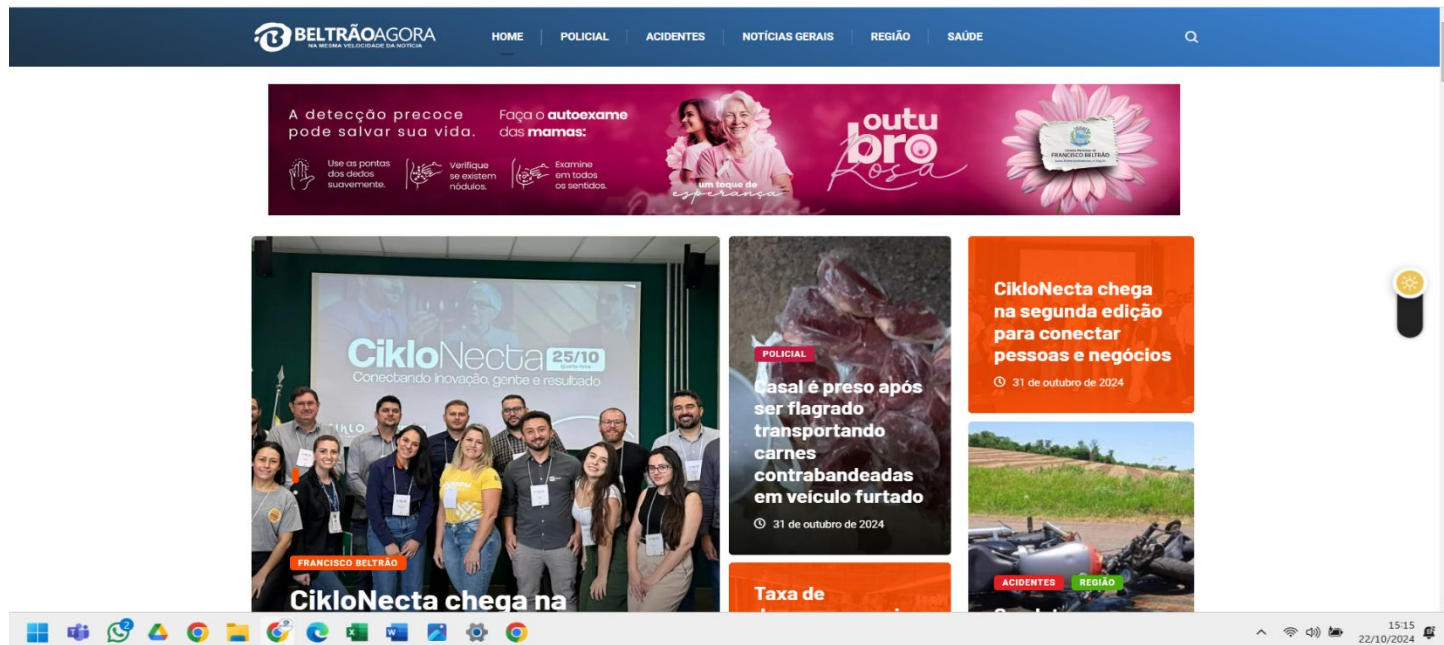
BELTRÃOAGORA
NA MESMA VELOCIDADE DA NOTÍCIA

HOME | POLICIAL | ACIDENTES | NOTÍCIAS GERAIS | REGIÃO | SAÚDE

A detecção precoce pode salvar sua vida.

Faça o autoexame das mamas:

Use as pontas dos dedos suavemente.

Verifique se existem nódulos.

Examine em todos os sentidos.

um toque de esperança

outubro Rosa

FRANCISCO BELTRÃO

CikloNecta 25/10
Conectando inovação, gente e resultado

FRANCISCO BELTRÃO

CikloNecta chega na

POLICIAL

Casal é preso após ser flagrado transportando carnes contrabandeadas em veículo furtado

31 de outubro de 2024

Taxa de

CikloNecta chega na segunda edição para conectar pessoas e negócios

31 de outubro de 2024

ACIDENTES REGIÃO

15:15
22/10/2024